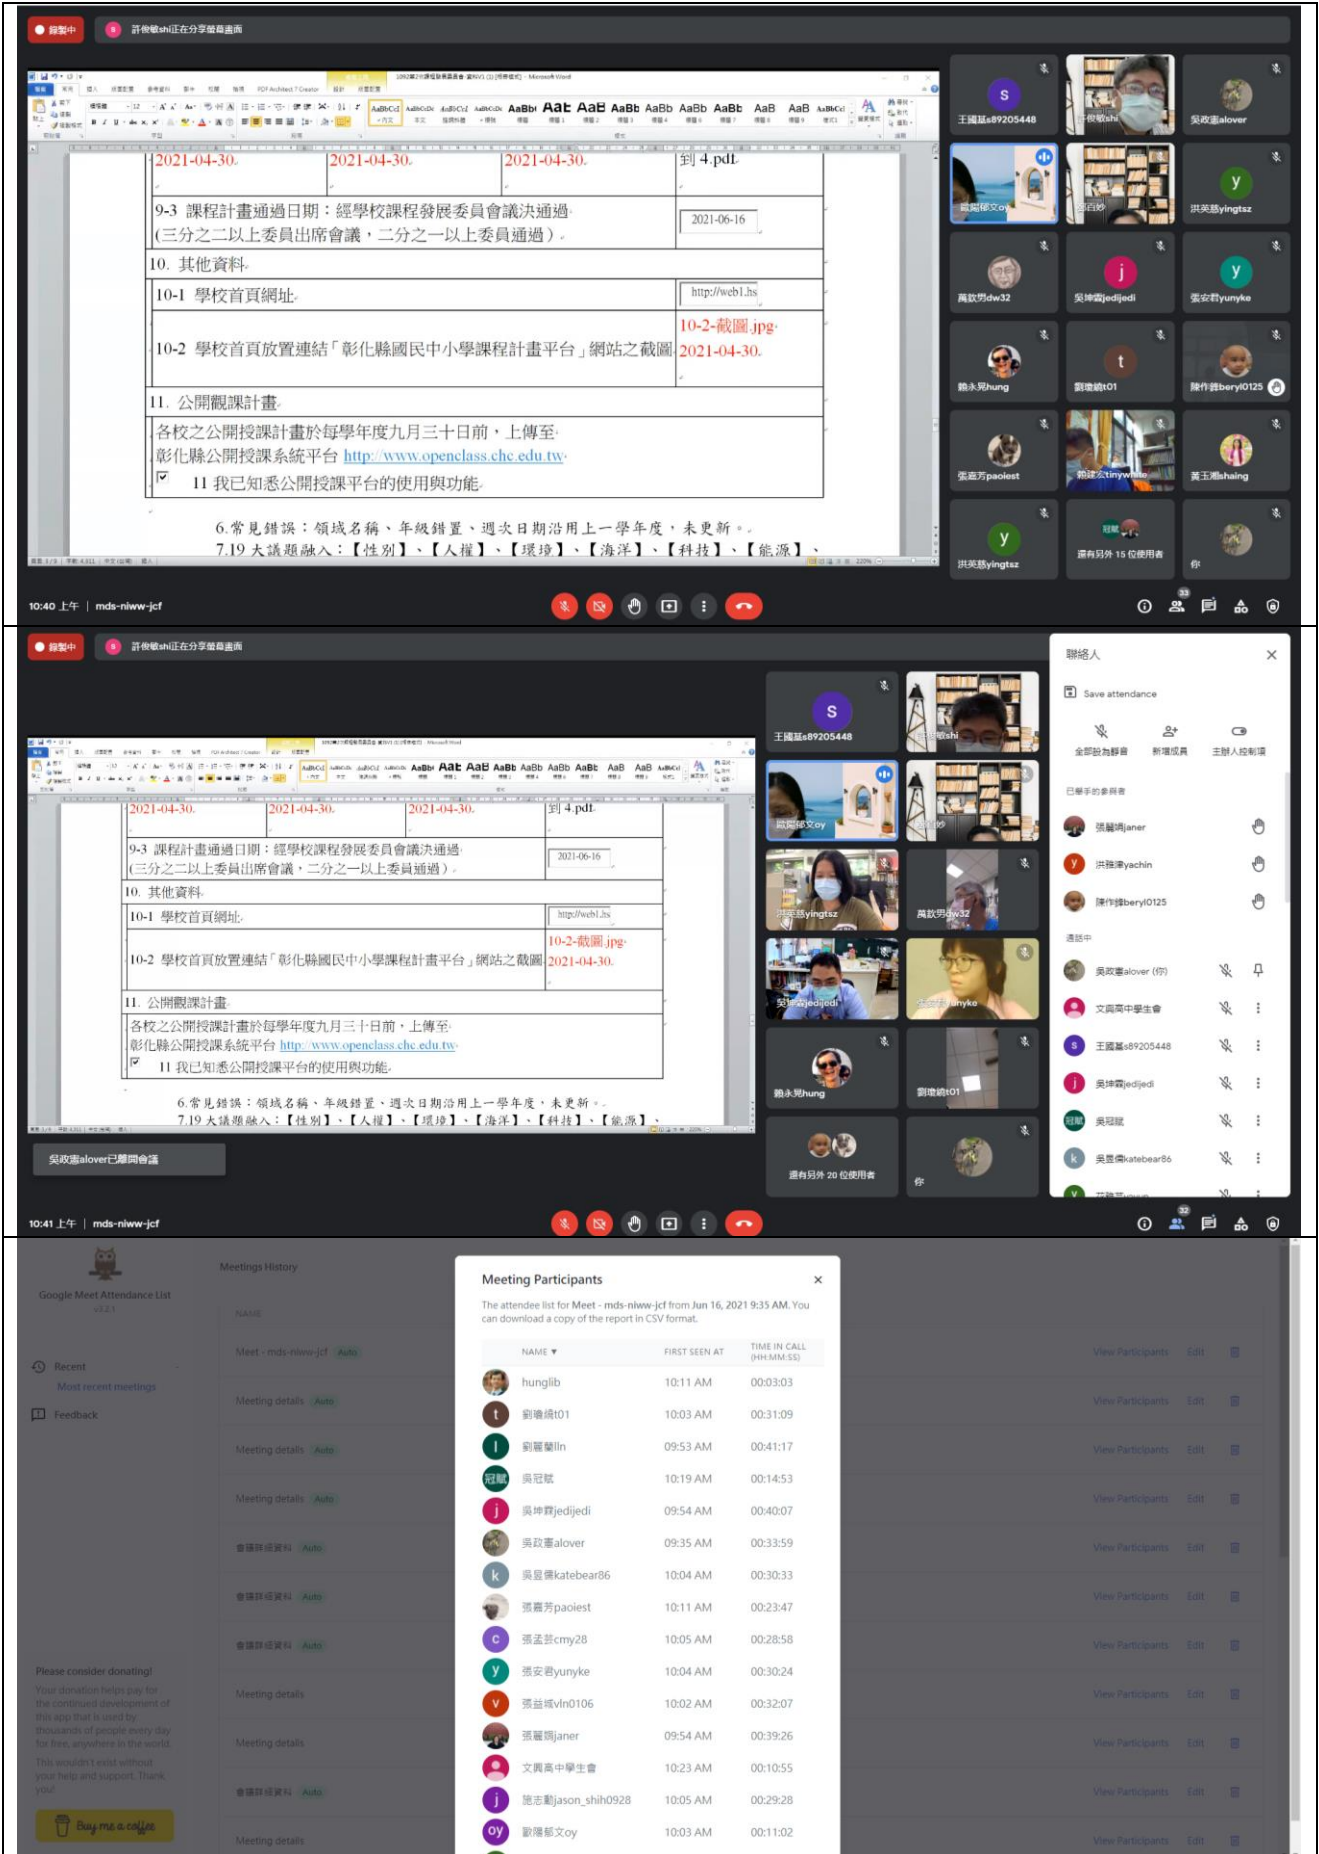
錄製中　許俊毅shi正在分享螢幕畫面

| 2021-04-30 | 2021-04-30 | 2021-04-30 | 到 4.pdf |
|---|---|---|---|
| 9-3 課程計畫通過日期：經學校課程發展委員會議決通過(三分之二以上委員出席會議，三分之一以上委員通過) | | | 2021-06-16 |
| 10. 其他資料 | | | |
| 10-1 學校首頁網址 | | | http://web1.hs |
| 10-2 學校首頁放置連結「彰化縣國民中小學課程計畫平台」網站之截圖 | | | 10-2-截圖.jpg 2021-04-30 |
| 11. 公開觀課計畫 | | | |
| 各校之公開授課計畫於每學年度九月三十日前，上傳至彰化縣公開授課系統平台 http://www.openclass.chc.edu.tw 11 我已知悉公開授課平台的使用與功能 | | | |

6.常見錯誤：領域名稱、年級錯置、週次日期沿用上一學年度，未更新。
7.19大議題融入：【性別】、【人權】、【環境】、【海洋】、【科技】、【能源】、

王國基s89205448　許俊毅shi　吳政憲alover　歐陽郁文oy　邱百秒　洪英慈yingtsz　萬歆男dw32　吳坤霖jedijedi　張安君yunyke　賴永晃hung　劉瓊綺t01　陳作鋒beryl0125　張嘉芳paoiest　劉建宏tinywhite　黃玉璐shaing　洪英慈yingtsz　還有另外 15 位使用者　你

10:40 上午 | mds-niww-jcf

錄製中　許俊毅shi正在分享螢幕畫面

聯絡人
Save attendance
全部設為靜音　新增成員　主辦人控制項
已舉手的參與者
張麗琱janer
洪筱淳yachin
陳作鋒beryl0125
通話中
吳政憲alover (你)
文興高中學生會
王國基s89205448
吳坤霖jedijedi
吳冠賦
吳昱儒katebear86

王國基s89205448　歐陽郁文oy　洪英慈yingtsz　萬歆男dw32　吳坤霖jedijedi　張安君yunyke　賴永晃hung　劉瓊綺t01　還有另外 20 位使用者　你

吳政憲alover已離開會議

10:41 上午 | mds-niww-jcf

Google Meet Attendance List
Recent
Most recent meetings
Feedback
Please consider donating!
Your donation helps pay for the continued development of this app that is used by thousands of people every day for free, anywhere in the world. This wouldn't exist without your help and support. Thank you!
Buy me a coffee

Meetings History
NAME
Meet - mds-niww-jcf Auto
Meeting details Auto
Meeting details Auto
Meeting details Auto
會議詳細資料 Auto
會議詳細資料 Auto
會議詳細資料 Auto
Meeting details
Meeting details
會議詳細資料 Auto
Meeting details
View Participants Edit

Meeting Participants
The attendee list for Meet - mds-niww-jcf from Jun 16, 2021 9:35 AM. You can download a copy of the report in CSV format.

| NAME | FIRST SEEN AT | TIME IN CALL (HH:MM:SS) |
|---|---|---|
| hunglib | 10:11 AM | 00:03:03 |
| 劉瓊綺t01 | 10:03 AM | 00:31:09 |
| 劉麗蘭lin | 09:53 AM | 00:41:17 |
| 吳冠賦 | 10:19 AM | 00:14:53 |
| 吳坤霖jedijedi | 09:54 AM | 00:40:07 |
| 吳政憲alover | 09:35 AM | 00:33:59 |
| 吳昱儒katebear86 | 10:04 AM | 00:30:33 |
| 張嘉芳paoiest | 10:11 AM | 00:23:47 |
| 張孟芸cmy28 | 10:05 AM | 00:28:58 |
| 張安君yunyke | 10:04 AM | 00:30:24 |
| 張益瑛vln0106 | 10:02 AM | 00:32:07 |
| 張麗琱janer | 09:54 AM | 00:39:26 |
| 文興高中學生會 | 10:23 AM | 00:10:55 |
| 施志勳jason_shih0928 | 10:05 AM | 00:29:28 |
| 歐陽郁文oy | 10:03 AM | 00:11:02 |